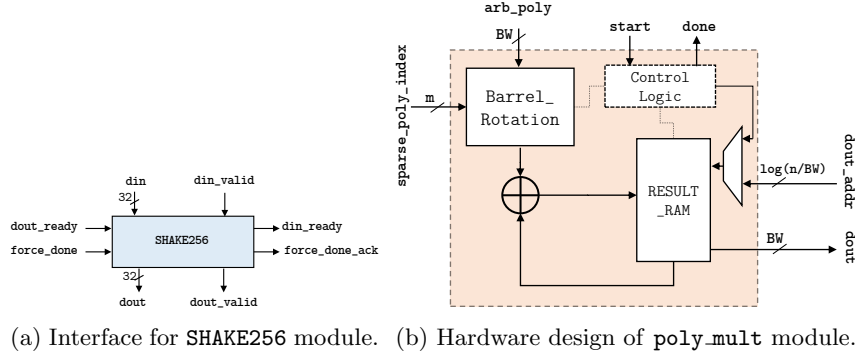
din
32
din_valid
dout_ready
din_ready
SHAKE256
force_done
force_done_ack
32
dout
dout_valid

arb_poly
BW
start
done
sparse_poly_index
m
Barrel_ Rotation
Control Logic
dout_addr
log(n/BW)
RESULT _RAM
BW
dout

(a) Interface for SHAKE256 module. (b) Hardware design of poly_mult module.